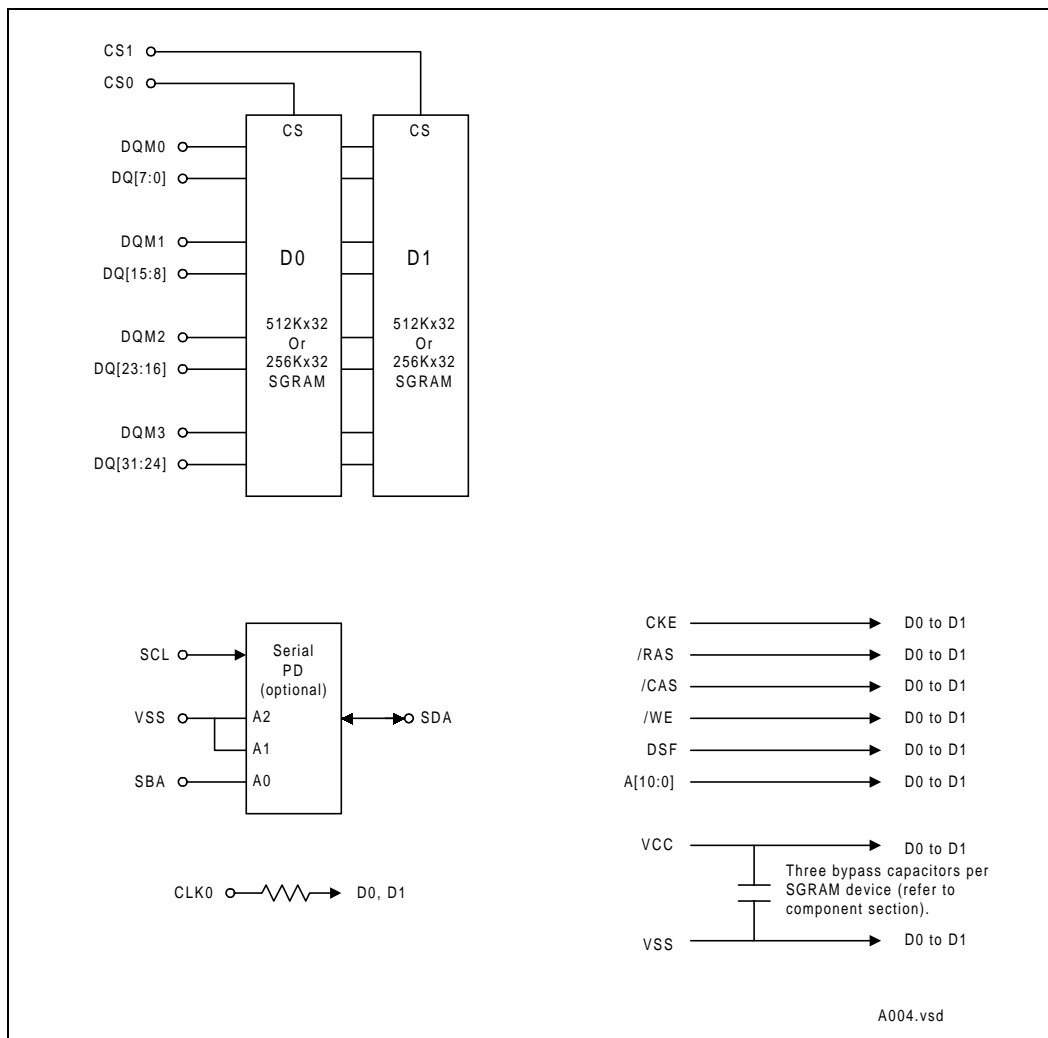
CS1
CS0
CS
CS
DQM0
DQ[7:0]
DQM1
DQ[15:8]
D0
D1
DQM2
DQ[23:16]
512Kx32 Or 256Kx32 SGRAM
512Kx32 Or 256Kx32 SGRAM
DQM3
DQ[31:24]

SCL
Serial PD (optional)
VSS
A2
A1
SDA
SBA
A0

CLK0
D0, D1

CKE
D0 to D1
/RAS
D0 to D1
/CAS
D0 to D1
/WE
D0 to D1
DSF
D0 to D1
A[10:0]
D0 to D1

VCC
D0 to D1
Three bypass capacitors per SGRAM device (refer to component section).
VSS
D0 to D1

A004.vsd